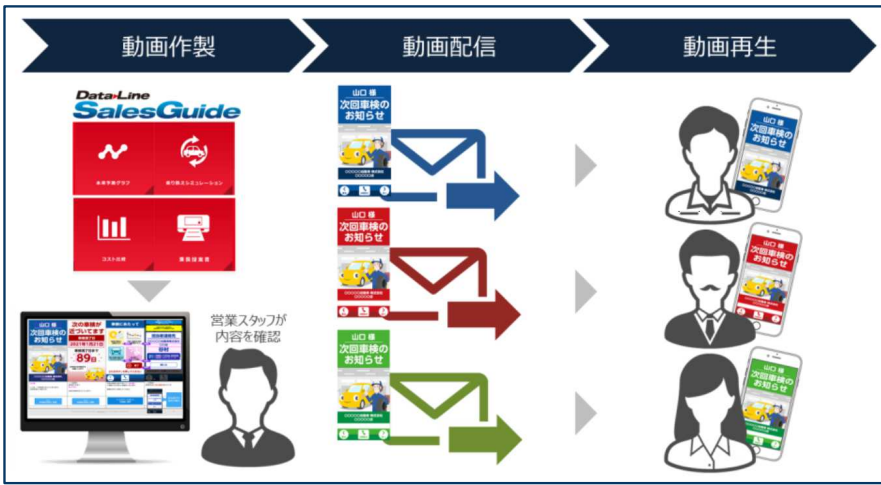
動画作製

動画配信

動画再生

Data Line
SalesGuide

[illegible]

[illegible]

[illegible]

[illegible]

山口 様
次回車検の
お知らせ

次の車検が
近づいています

2021年1月21日

89日

営業スタッフが
内容を確認

山口 様
次回車検の
お知らせ

山口 様
次回車検の
お知らせ

山口 様
次回車検の
お知らせ

山口 様
次回車検の
お知らせ

山口 様
次回車検の
お知らせ

山口 様
次回車検の
お知らせ